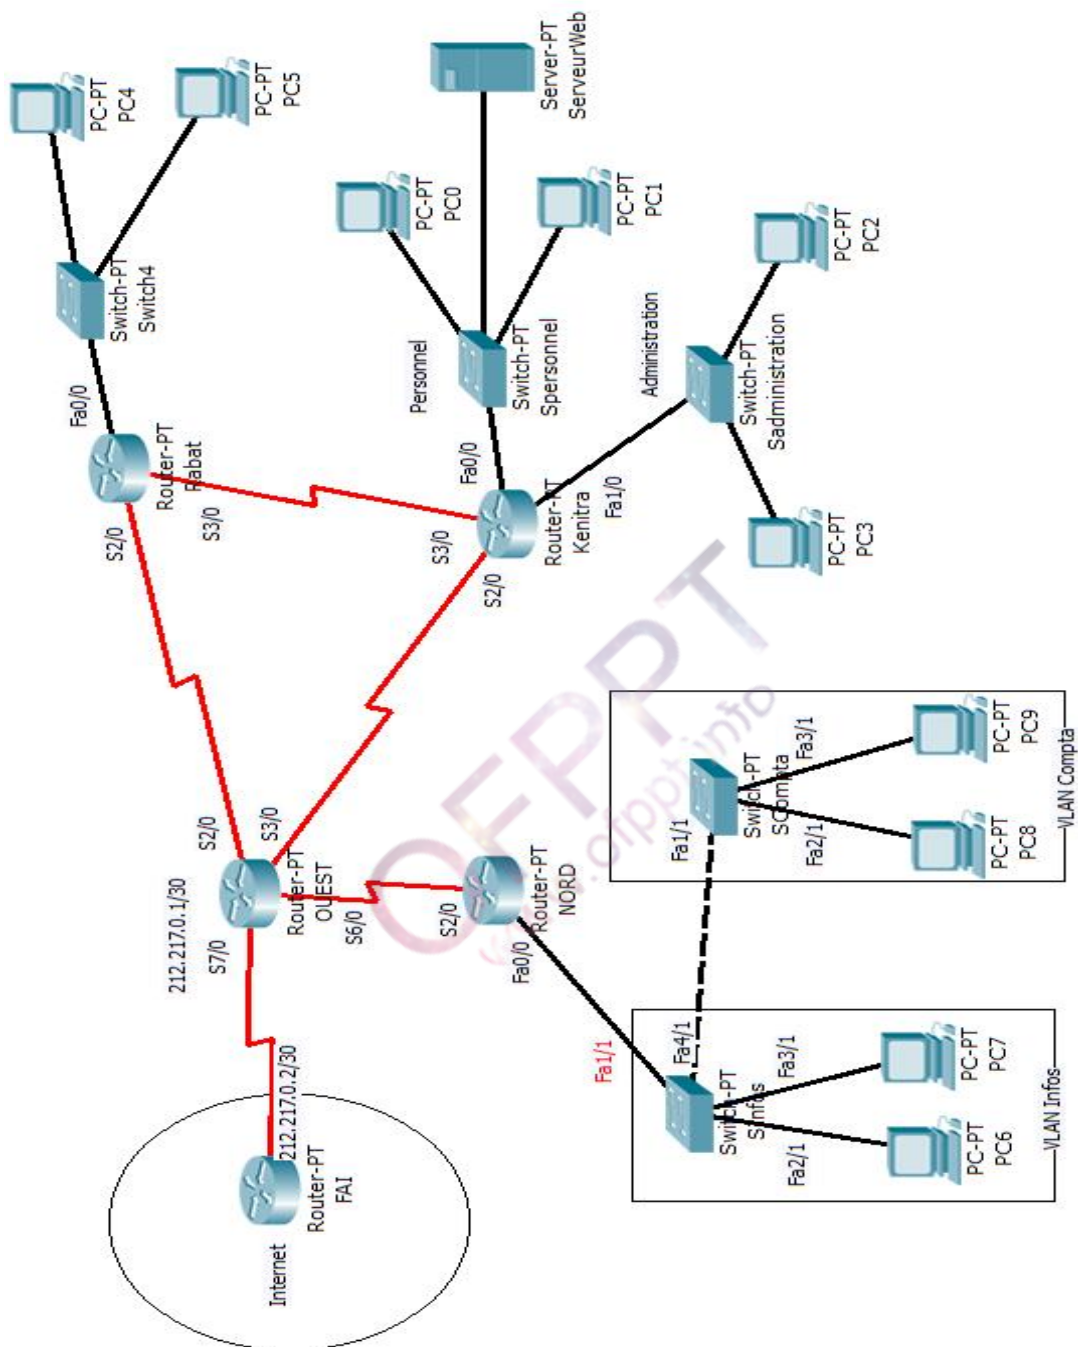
PC-PT
PC4

PC-PT
PC5

Server-PT
ServeurWeb

PC-PT
PC0

PC-PT
PC1

PC-PT
PC2

Switch-PT
Switch4

Personnel

Switch-PT
Spersonnel

Administration

Switch-PT
Sadministration

Fa0/0

Router-PT
Rabat

Fa0/0

S3/0

S2/0

S3/0

Router-PT
Kenitra

Fa1/0

S2/0

PC-PT
PC3

Switch-PT
SCompta

Fa3/1

PC-PT
PC9

Fa1/1

Fa2/1

PC-PT
PC8

VLAN Compta

S2/0

S3/0

212.217.0.1/30

Router-PT
OUEST

S6/0

S2/0

Router-PT
NORD

S7/0

Fa0/0

Fa1/1

Fa4/1

Switch-PT
SInfos

Fa3/1

PC-PT
PC7

Fa2/1

PC-PT
PC6

VLAN Infos

212.217.0.2/30

Router-PT
FAI

Internet

OFPPT
www.ofppt.info